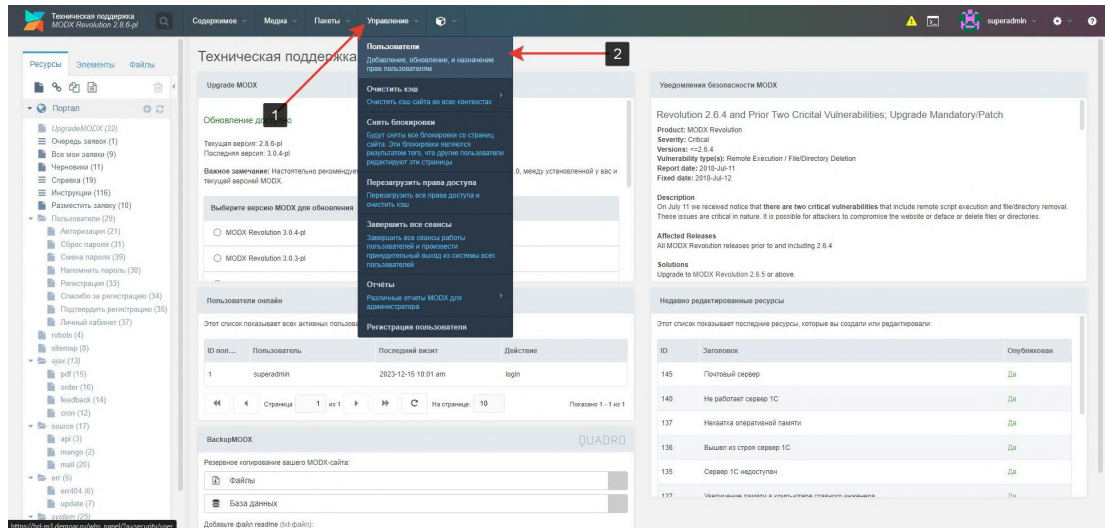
Техническая поддержка
MODX Revolution 2.8.6-pl

Содержимое Медиа Пакеты Управление

superadmin

Ресурсы Элементы Файлы

Портал
UpgradeMODX (22)
Очередь заявок (1)
Все мои заявки (9)
Черновики (11)
Справка (19)
Инструкции (116)
Разместить заявку (10)
Пользователи (29)
Авторизация (21)
Сброс пароля (31)
Смена пароля (39)
Напомнить пароль (30)
Регистрация (33)
Спасибо за регистрацию (34)
Подтвердить регистрацию (35)
Личный кабинет (37)
robots (4)
sitemap (8)
ajax (13)
pdf (15)
order (16)
feedback (14)
cron (12)
source (17)
api (3)
mango (2)
mail (20)
err (5)
err404 (6)
update (7)
system (25)

Техническая поддержка

Upgrade MODX

Обновление до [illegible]

Текущая версия: 2.8.6-pl
Последняя версия: 3.0.4-pl

Важное замечание: Настоятельно рекомендуете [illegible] .0, между установленной у вас и текущей версией MODX.

Выберите версию MODX для обновления

MODX Revolution 3.0.4-pl

MODX Revolution 3.0.3-pl

Пользователи
Добавление, обновление, и назначение прав пользователям

Очистить кэш
Очистить кэш сайта во всех контекстах

Снять блокировки
Будут сняты все блокировки со страниц сайта. Эти блокировки являются результатом того, что другие пользователи редактируют эти страницы

Перезагрузить права доступа
Перезагрузить все права доступа и очистить кэш

Завершить все сеансы
Завершить все сеансы работы пользователей и произвести принудительный выход из системы всех пользователей

Отчёты
Различные отчеты MODX для администратора

Регистрация пользователя

1

2

Уведомления безопасности MODX

Revolution 2.6.4 and Prior Two Cricital Vulnerabilities; Upgrade Mandatory/Patch

Product: MODX Revolution
Severity: Critical
Versions: <=2.6.4
Vulnerability type(s): Remote Execution / File/Directory Deletion
Report date: 2018-Jul-11
Fixed date: 2018-Jul-12

Description
On July 11 we received notice that there are two critical vulnerabilities that include remote script execution and file/directory removal. These issues are critical in nature. It is possible for attackers to compromise the website or deface or delete files or directories.

Affected Releases
All MODX Revolution releases prior to and including 2.6.4

Solutions
Upgrade to MODX Revolution 2.6.5 or above.

Пользователи онлайн

Этот список показывает всех активных пользова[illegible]

| ID пол... | Пользователь | Последний визит | Действие |
|---|---|---|---|
| 1 | superadmin | 2023-12-15 10:01 am | login |

Страница 1 из 1 На странице: 10 Показано 1 - 1 из 1

Недавно редактированные ресурсы

Этот список показывает последние ресурсы, которые вы создали или редактировали.

| ID | Заголовок | Опубликован |
|---|---|---|
| 145 | Почтовый сервер | Да |
| 140 | Не работает сервер 1С | Да |
| 137 | Нехватка оперативной памяти | Да |
| 136 | Вышел из строя сервер 1С | Да |
| 135 | Сервер 1С недоступен | Да |
| 127 | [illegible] | Да |

BackupMODX

QUADRO

Резервное копирование вашего MODX-сайта:

Файлы

База данных

Добавьте файл readme (txt-файл):

https://hd-m3.dempacru/wbs_panel/?a=security/user